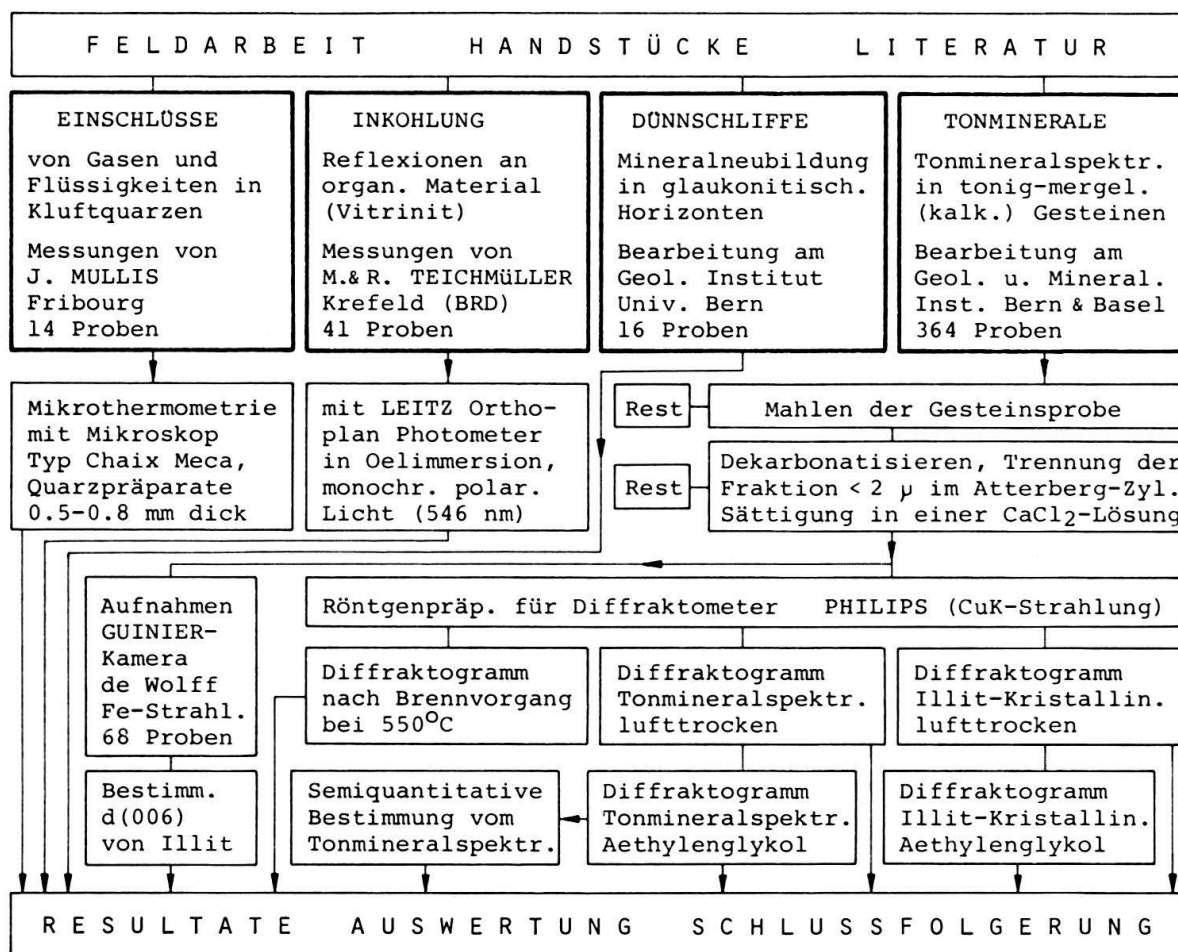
FELDARBEIT HANDSTÜCKE LITERATUR

EINSCHLÜSSE

von Gasen und Flüssigkeiten in Kluftquarzen

Messungen von J. MULLIS Fribourg 14 Proben

INKOHLUNG

Reflexionen an organ. Material (Vitrinit)

Messungen von M.& R. TEICHMÜLLER Krefeld (BRD) 41 Proben

DÜNNSCHLIFFE

Mineralneubildung in glaukonitisch. Horizonten

Bearbeitung am Geol. Institut Univ. Bern 16 Proben

TONMINERALE

Tonmineralspektr. in tonig-mergel. (kalk.) Gesteinen

Bearbeitung am Geol. u. Mineral. Inst. Bern & Basel 364 Proben

Mikrothermometrie mit Mikroskop Typ Chaix Meca, Quarzpräparate 0.5-0.8 mm dick

mit LEITZ Orthoplan Photometer in Oelimmersion, monochr. polar. Licht (546 nm)

Rest

Mahlen der Gesteinsprobe

Rest

Dekarbonatisieren, Trennung der Fraktion < 2 $\mu$ im Atterberg-Zyl. Sättigung in einer $CaCl_2$-Lösung

Aufnahmen GUINIER-Kamera de Wolff Fe-Strahl. 68 Proben

Röntgenpräp. für Diffraktometer PHILIPS (CuK-Strahlung)

Diffraktogramm nach Brennvorgang bei 550$^{O}$C

Diffraktogramm Tonmineralspektr. lufttrocken

Diffraktogramm Illit-Kristallin. lufttrocken

Bestimm. d(006) von Illit

Semiquantitative Bestimmung vom Tonmineralspektr.

Diffraktogramm Tonmineralspektr. Aethylenglykol

Diffraktogramm Illit-Kristallin. Aethylenglykol

RESULTATE AUSWERTUNG SCHLUSSFOLGERUNG